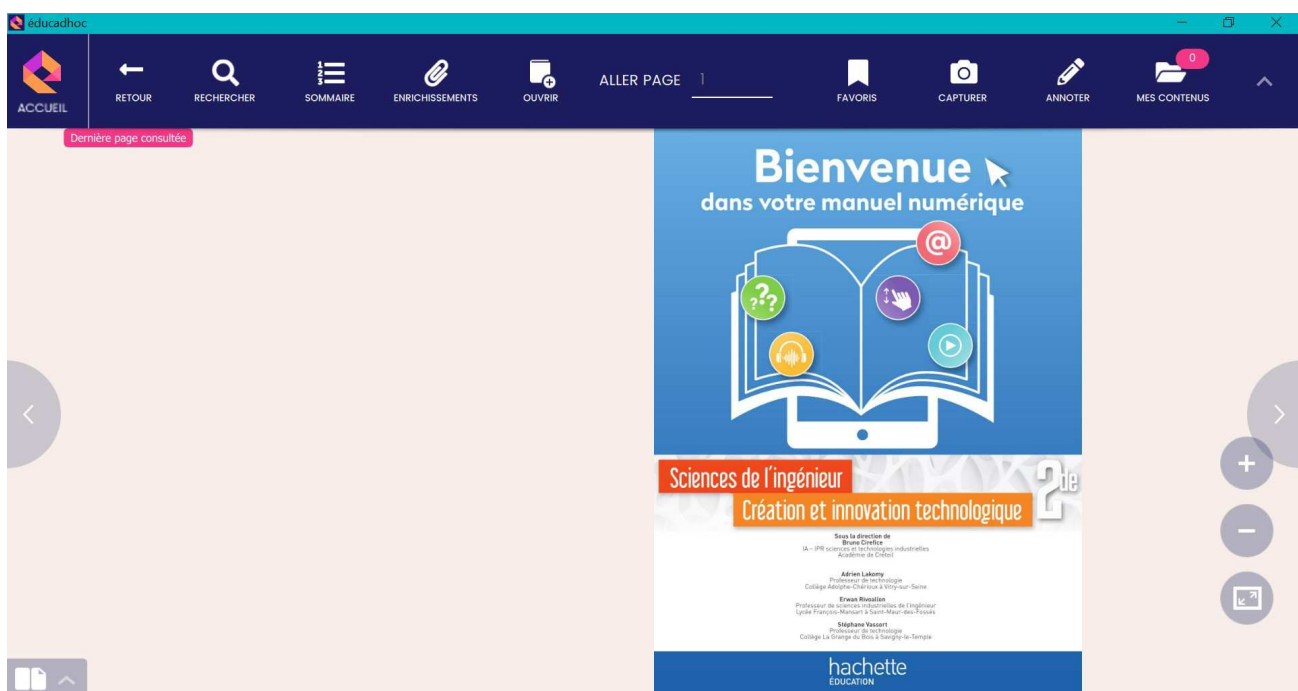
éducadhoc

ACCUEIL
RETOUR
RECHERCHER
SOMMAIRE
ENRICHISSEMENTS
OUVRIR
ALLER PAGE 1
FAVORIS
CAPTURER
ANNOTER
0
MES CONTENUS

Dernière page consultée

Bienvenue
dans votre manuel numérique

@
??

Sciences de l'ingénieur
Création et innovation technologique
2de

Sous la direction de
Bruno Cirefice
IA – IPR sciences et technologies industrielles
Académie de Créteil

Adrien Lakomy
Professeur de technologie
Collège Adolphe-Chérioux à Vitry-sur-Seine

Erwan Rivoallen
Professeur de sciences industrielles de l'ingénieur
Lycée François-Mansart à Saint-Maur-des-Fossés

Stéphane Vassort
Professeur de technologie
Collège La Grange du Bois à Savigny-le-Temple

hachette
ÉDUCATION